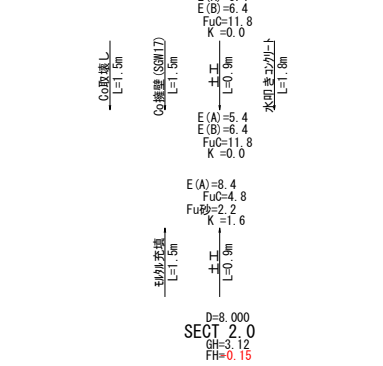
E(B)=6.4
FuC=11.8
K =0.0

Co取壊し
L=1.5m

Co擁壁(SGW17)
L=1.5m

H
L=0.9m

水叩きコンクリート
L=1.8m

E(A)=5.4
E(B)=6.4
FuC=11.8
K =0.0

E(A)=8.4
FuC=4.8
Fu砂=2.2
K =1.6

モルタル充填
L=1.5m

H
L=0.9m

D=8.000
SECT 2.0
GH=3.12
FH=0.15